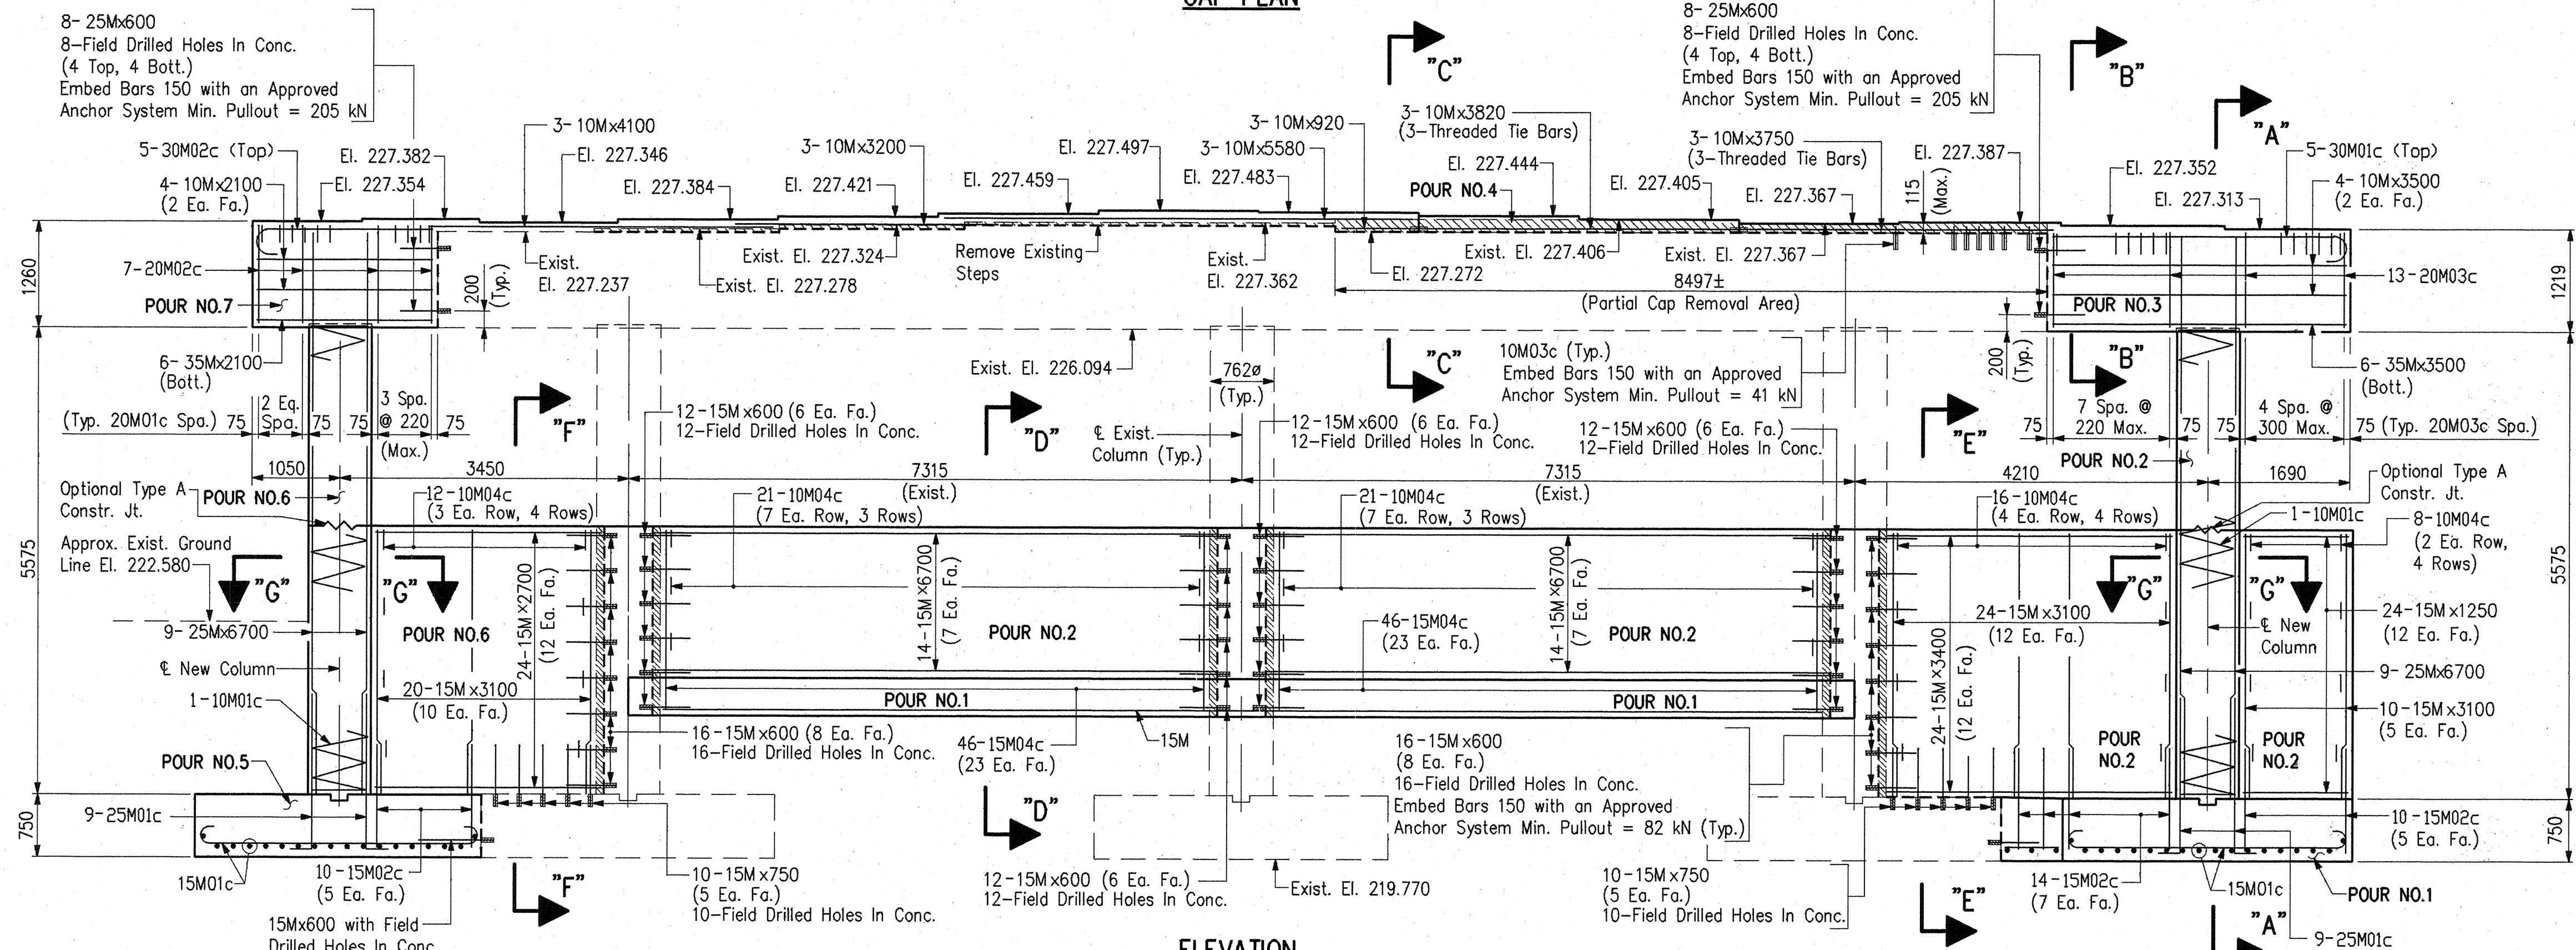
CAP PLAN

8- 25Mx600
8-Field Drilled Holes In Conc.
(4 Top, 4 Bott.)
Embed Bars 150 with an Approved Anchor System Min. Pullout = 205 kN

"C"

8- 25Mx600
8-Field Drilled Holes In Conc.
(4 Top, 4 Bott.)
Embed Bars 150 with an Approved Anchor System Min. Pullout = 205 kN

"B"

"A"

3- 10Mx4100
5-30M02c (Top)
El. 227.382
El. 227.346
3- 10Mx3200
El. 227.497
3- 10Mx920
3- 10Mx5580
3- 10Mx3820
(3-Threaded Tie Bars)
3- 10Mx3750
(3-Threaded Tie Bars)
El. 227.387
El. 227.352
5-30M01c (Top)
4- 10Mx2100
(2 Ea. Fa.)
El. 227.354
El. 227.384
El. 227.421
El. 227.459
El. 227.483
El. 227.444
POUR NO.4
El. 227.405
El. 227.367
115 (Max.)
El. 227.313
4- 10Mx3500
(2 Ea. Fa.)

1260
7-20M02c
Exist.
El. 227.237
200 (Typ.)
Exist. El. 227.324
Exist. El. 227.278
Remove Existing Steps
Exist.
El. 227.362
El. 227.272
Exist. El. 227.406
Exist. El. 227.367
8497±
(Partial Cap Removal Area)
13-20M03c
1219
POUR NO.7
POUR NO.3

6- 35Mx2100
(Bott.)
Exist. El. 226.094
762ø
(Typ.)
"C"
10M03c (Typ.)
Embed Bars 150 with an Approved Anchor System Min. Pullout = 41 kN
200 (Typ.)
"B"
6- 35Mx3500
(Bott.)

(Typ. 20M01c Spa.) 75 2 Eq. Spa. 75 75 3 Spa. @ 220 (Max.) 75
"F"
12-15Mx600 (6 Ea. Fa.)
12-Field Drilled Holes In Conc.
"D"
℄ Exist. Column (Typ.)
12-15Mx600 (6 Ea. Fa.)
12-Field Drilled Holes In Conc.
12-15Mx600 (6 Ea. Fa.)
12-Field Drilled Holes In Conc.
"E"
75 7 Spa. @ 220 Max. 75 75 4 Spa. @ 300 Max. 75 (Typ. 20M03c Spa.)

1050 3450 7315 (Exist.) 7315 (Exist.) 4210 1690
POUR NO.2
Optional Type A Constr. Jt.
POUR NO.6
12-10M04c
(3 Ea. Row, 4 Rows)
21-10M04c
(7 Ea. Row, 3 Rows)
21-10M04c
(7 Ea. Row, 3 Rows)
16-10M04c
(4 Ea. Row, 4 Rows)
Optional Type A Constr. Jt.
1-10M01c
8-10M04c
(2 Ea. Row, 4 Rows)
Constr. Jt.
Approx. Exist. Ground Line El. 222.580

5575
"G"
"G"
24-15Mx2700 (12 Ea. Fa.)
14-15Mx6700 (7 Ea. Fa.)
POUR NO.2
14-15Mx6700 (7 Ea. Fa.)
POUR NO.2
"G"
"G"
5575
9- 25Mx6700
POUR NO.6
46-15M04c
(23 Ea. Fa.)
24-15Mx3100
(12 Ea. Fa.)
24-15Mx1250
(12 Ea. Fa.)
℄ New Column
℄ New Column
9- 25Mx6700
20-15Mx3100
(10 Ea. Fa.)
POUR NO.1
POUR NO.1
1-10M01c
10-15Mx3100
(5 Ea. Fa.)
16-15Mx600 (8 Ea. Fa.)
16-Field Drilled Holes In Conc.
46-15M04c
(23 Ea. Fa.)
15M
16-15Mx600
(8 Ea. Fa.)
16-Field Drilled Holes In Conc.
Embed Bars 150 with an Approved Anchor System Min. Pullout = 82 kN (Typ.)
24-15Mx3400 (12 Ea. Fa.)
POUR NO.2
POUR NO.2
POUR NO.5
"D"
750
9-25M01c
10-15M02c
(5 Ea. Fa.)
750

15M01c
10-15M02c
(5 Ea. Fa.)
"F"
10-15Mx750
(5 Ea. Fa.)
10-Field Drilled Holes In Conc.
12-15Mx600 (6 Ea. Fa.)
12-Field Drilled Holes In Conc.
Exist. El. 219.770
10-15Mx750
(5 Ea. Fa.)
10-Field Drilled Holes In Conc.
"E"
14-15M02c
(7 Ea. Fa.)
15M01c
POUR NO.1
15Mx600 with Field Drilled Holes In Conc.
ELEVATION
"A"
9-25M01c